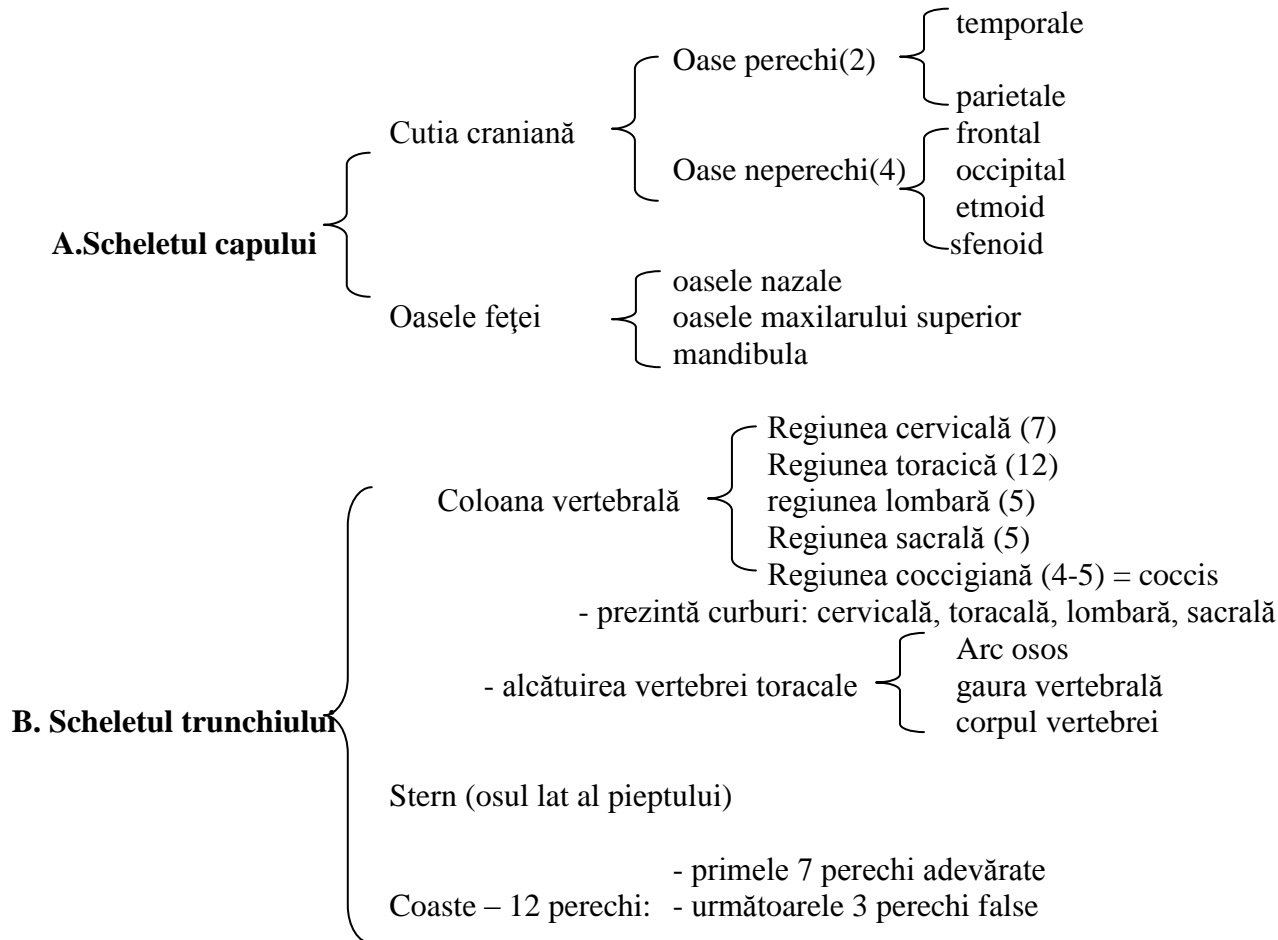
A.Scheletul capului

Cutia craniană

Oase perechi(2)

temporale

parietale

Oase neperechi(4)

frontal
occipital
etmoid
sfenoid

Oasele feței

oasele nazale
oasele maxilarului superior
mandibula

B. Scheletul trunchiului

Coloana vertebrală

Regiunea cervicală (7)
Regiunea toracică (12)
regiunea lombară (5)
Regiunea sacrală (5)
Regiunea coccigiană (4-5) = coccis

- prezintă curburi: cervicală, toracală, lombară, sacrală

- alcătuirea vertebrei toracale

Arc osos
gaura vertebrală
corpul vertebrei

Stern (osul lat al pieptului)

Coaste – 12 perechi:

- primele 7 perechi adevărate
- următoarele 3 perechi false